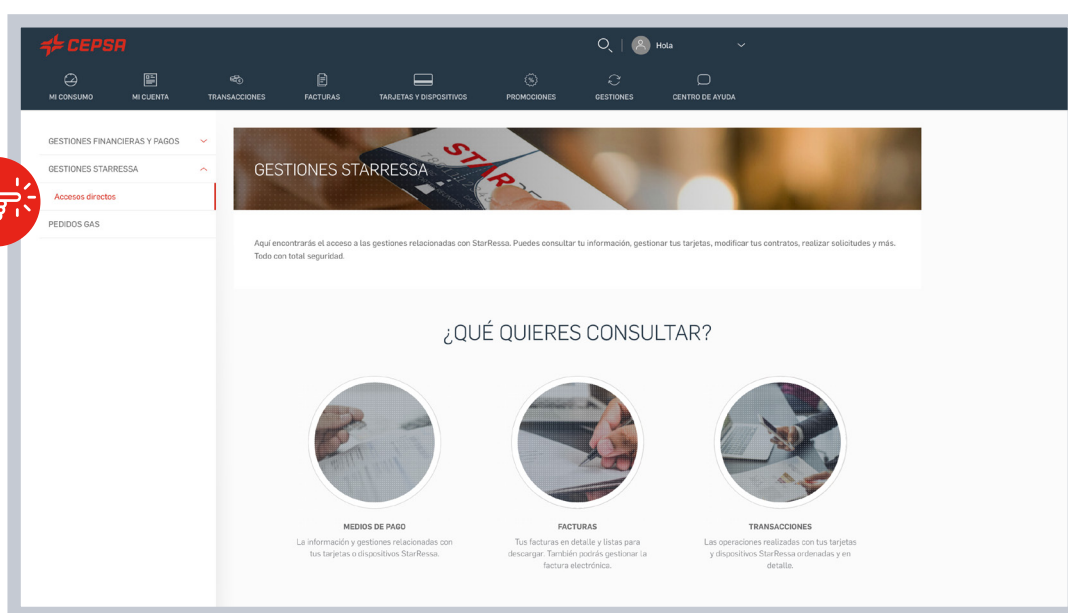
CEPSA

Hola

MI CONSUMO
MI CUENTA
TRANSACCIONES
FACTURAS
TARJETAS Y DISPOSITIVOS
PROMOCIONES
GESTIONES
CENTRO DE AYUDA

GESTIONES FINANCIERAS Y PAGOS
GESTIONES STARRESSA
Accesos directos
PEDIDOS GAS

GESTIONES STARRESSA

Aquí encontrarás el acceso a las gestiones relacionadas con StarRessa. Puedes consultar tu información, gestionar tus tarjetas, modificar tus contratos, realizar solicitudes y más. Todo con total seguridad.

¿QUÉ QUIERES CONSULTAR?

MEDIOS DE PAGO
La información y gestiones relacionadas con tus tarjetas o dispositivos StarRessa.

FACTURAS
Tus facturas en detalle y listas para descargar. También podrás gestionar la factura electrónica.

TRANSACCIONES
Las operaciones realizadas con tus tarjetas y dispositivos StarRessa ordenadas y en detalle.